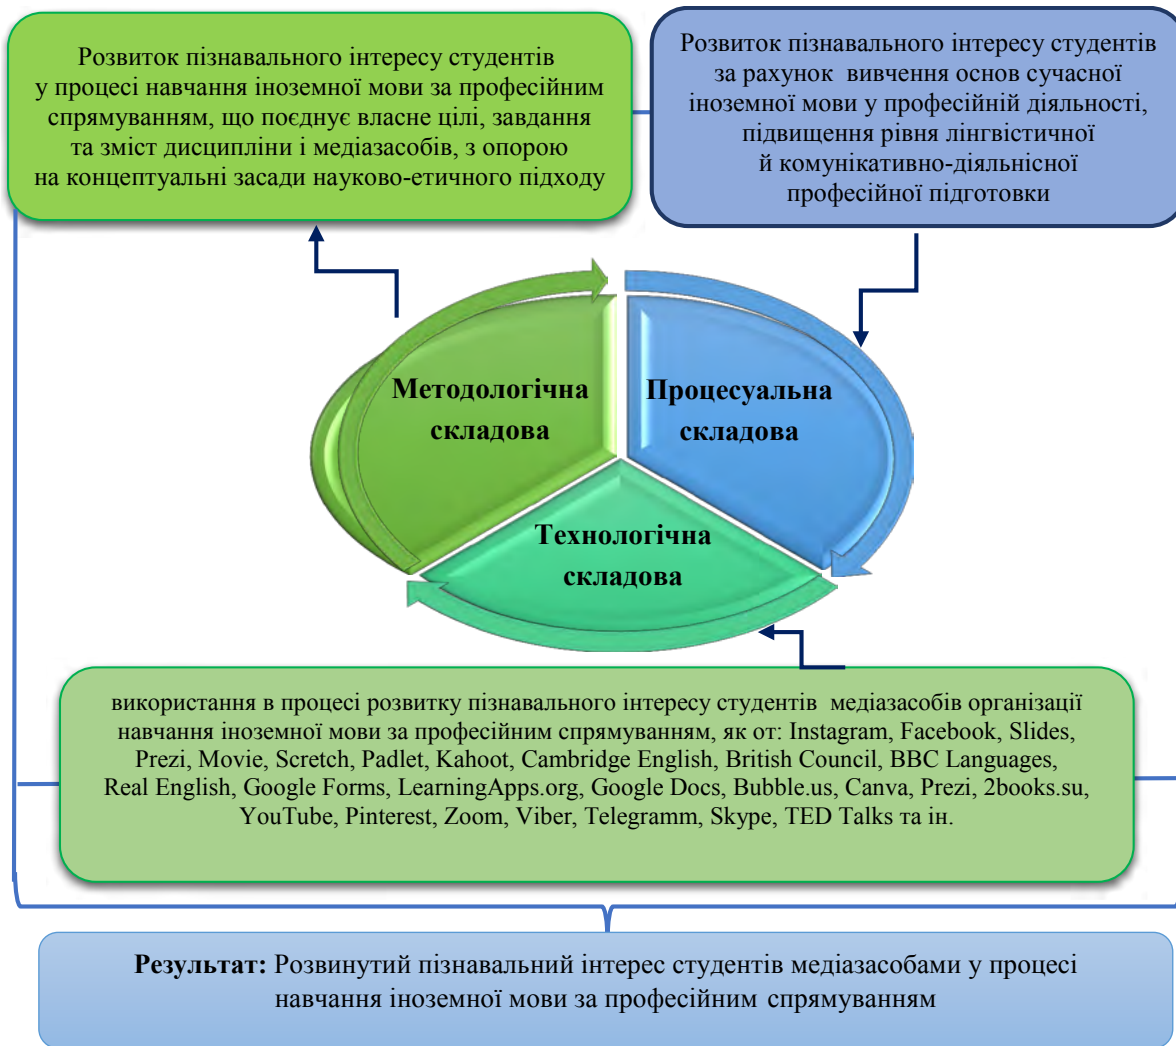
Розвиток пізнавального інтересу студентів у процесі навчання іноземної мови за професійним спрямуванням, що поєднує власне цілі, завдання та зміст дисципліни і медіазасобів, з опорою на концептуальні засади науково-етичного підходу

Розвиток пізнавального інтересу студентів за рахунок вивчення основ сучасної іноземної мови у професійній діяльності, підвищення рівня лінгвістичної й комунікативно-діяльнісної професійної підготовки

Методологічна складова

Процесуальна складова

Технологічна складова

використання в процесі розвитку пізнавального інтересу студентів медіазасобів організації навчання іноземної мови за професійним спрямуванням, як от: Instagram, Facebook, Slides, Prezi, Movie, Scretch, Padlet, Kahoot, Cambridge English, British Council, BBC Languages, Real English, Google Forms, LearningApps.org, Google Docs, Bubble.us, Canva, Prezi, 2books.su, YouTube, Pinterest, Zoom, Viber, Telegramm, Skype, TED Talks та ін.

**Результат:** Розвинутий пізнавальний інтерес студентів медіазасобами у процесі навчання іноземної мови за професійним спрямуванням